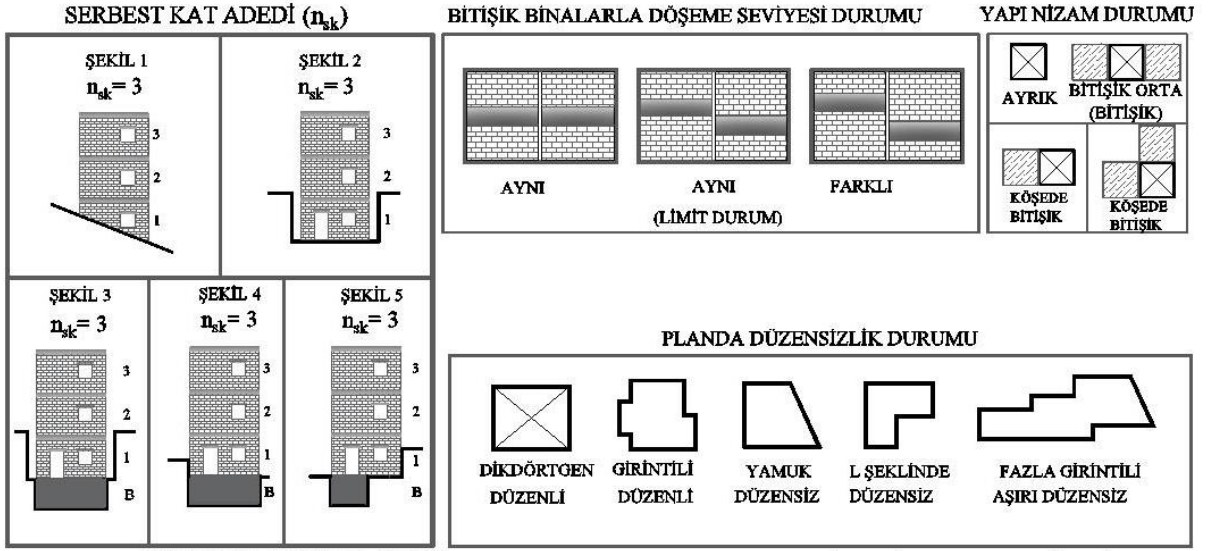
SERBEST KAT ADEDİ ($n_{sk}$)

ŞEKİL 1
$n_{sk}$= 3
3
2
1

ŞEKİL 2
$n_{sk}$= 3
3
2
1

ŞEKİL 3
$n_{sk}$= 3
3
2
1
B

ŞEKİL 4
$n_{sk}$= 3
3
2
1
B

ŞEKİL 5
$n_{sk}$= 3
3
2
1
B

BİTİŞİK BİNALARLA DÖŞEME SEVİYESİ DURUMU

AYNI
AYNI
(LİMİT DURUM)
FARKLI

YAPI NİZAM DURUMU

AYRIK
BİTİŞİK ORTA
(BİTİŞİK)
KÖŞEDE BİTİŞİK
KÖŞEDE BİTİŞİK

PLANDA DÜZENSİZLİK DURUMU

DİKDÖRTGEN DÜZENLİ
GİRİNTİLİ DÜZENLİ
YAMUK DÜZENSİZ
L ŞEKLİNDE DÜZENSİZ
FAZLA GİRİNTİLİ AŞIRI DÜZENSİZ